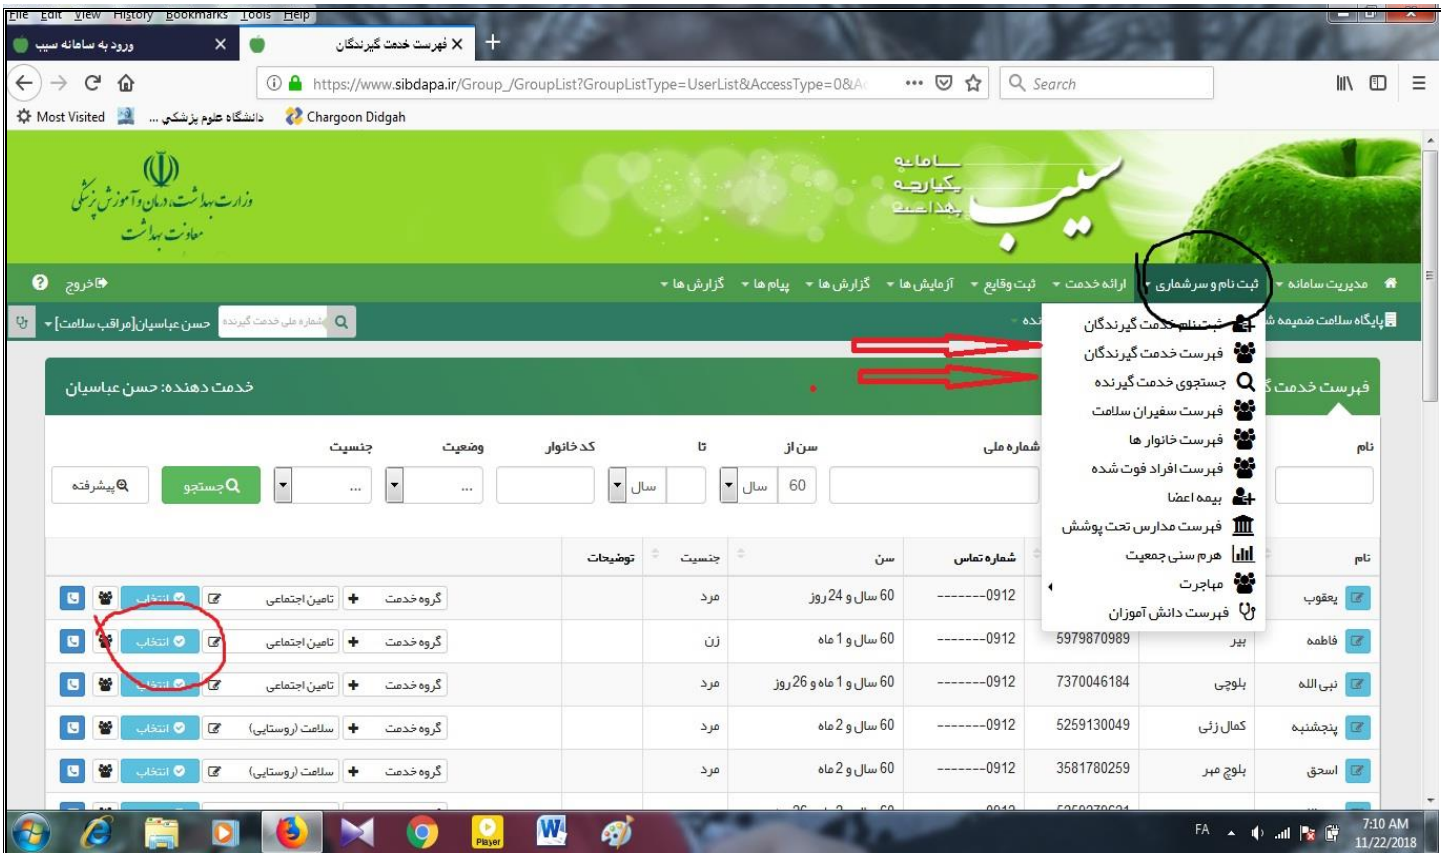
File Edit View History Bookmarks Tools Help

ورود به سامانه سیب ×
فهرست خدمت گیرندگان ×
+

https://www.sibdapa.ir/Group_/GroupList?GroupListType=UserList&AccessType=0&A
Search

Most Visited
دانشگاه علوم پزشکی ...
Chargoon Didgah

وزارت بهداشت درمان و آموزش پزشکی
معاونت بهداشت

سامانه یکپارچه بهداشت
سیب

مدیریت سامانه
ثبت نام و سرشماری
ارائه خدمت
ثبت وقایع
آزمایش ها
گزارش ها
پیام ها
گزارش ها
خروج

پایگاه سلامت ضمیمه ش
حسن عباسیان[مراقب سلامت]
شماره ملی خدمت گیرنده

ثبت نام خدمت گیرندگان
فهرست خدمت گیرندگان
جستجوی خدمت گیرنده
فهرست سفیران سلامت
فهرست خانوار ها
فهرست افراد فوت شده
بیمه اعضا
فهرست مدارس تحت پوشش
هرم سنی جمعیت
مهاجرت
فهرست دانش آموزان

فهرست خدمت گ
خدمت دهنده: حسن عباسیان

نام
شماره ملی
سن از
تا
کد خانوار
وضعیت
جنسیت
60
سال
سال
...
...
جستجو
پیشرفته

| نام | | شماره تماس | سن | جنسیت | توضیحات | |
|---|---|---|---|---|---|---|
| یعقوب | | 0912------- | 60 سال و 24 روز | مرد | | گروه خدمت تامین اجتماعی انتخاب |
| فاطمه | پیر 5979870989 | 0912------- | 60 سال و 1 ماه | زن | | گروه خدمت تامین اجتماعی انتخاب |
| نبی الله | بلوچی 7370046184 | 0912------- | 60 سال و 1 ماه و 26 روز | مرد | | گروه خدمت تامین اجتماعی انتخاب |
| پنجشنبه | کمال زئی 5259130049 | 0912------- | 60 سال و 2 ماه | مرد | | گروه خدمت سلامت (روستایی) انتخاب |
| اسحق | بلوچ مهر 3581780259 | 0912------- | 60 سال و 2 ماه | مرد | | گروه خدمت سلامت (روستایی) انتخاب |

FA
7:10 AM
11/22/2018